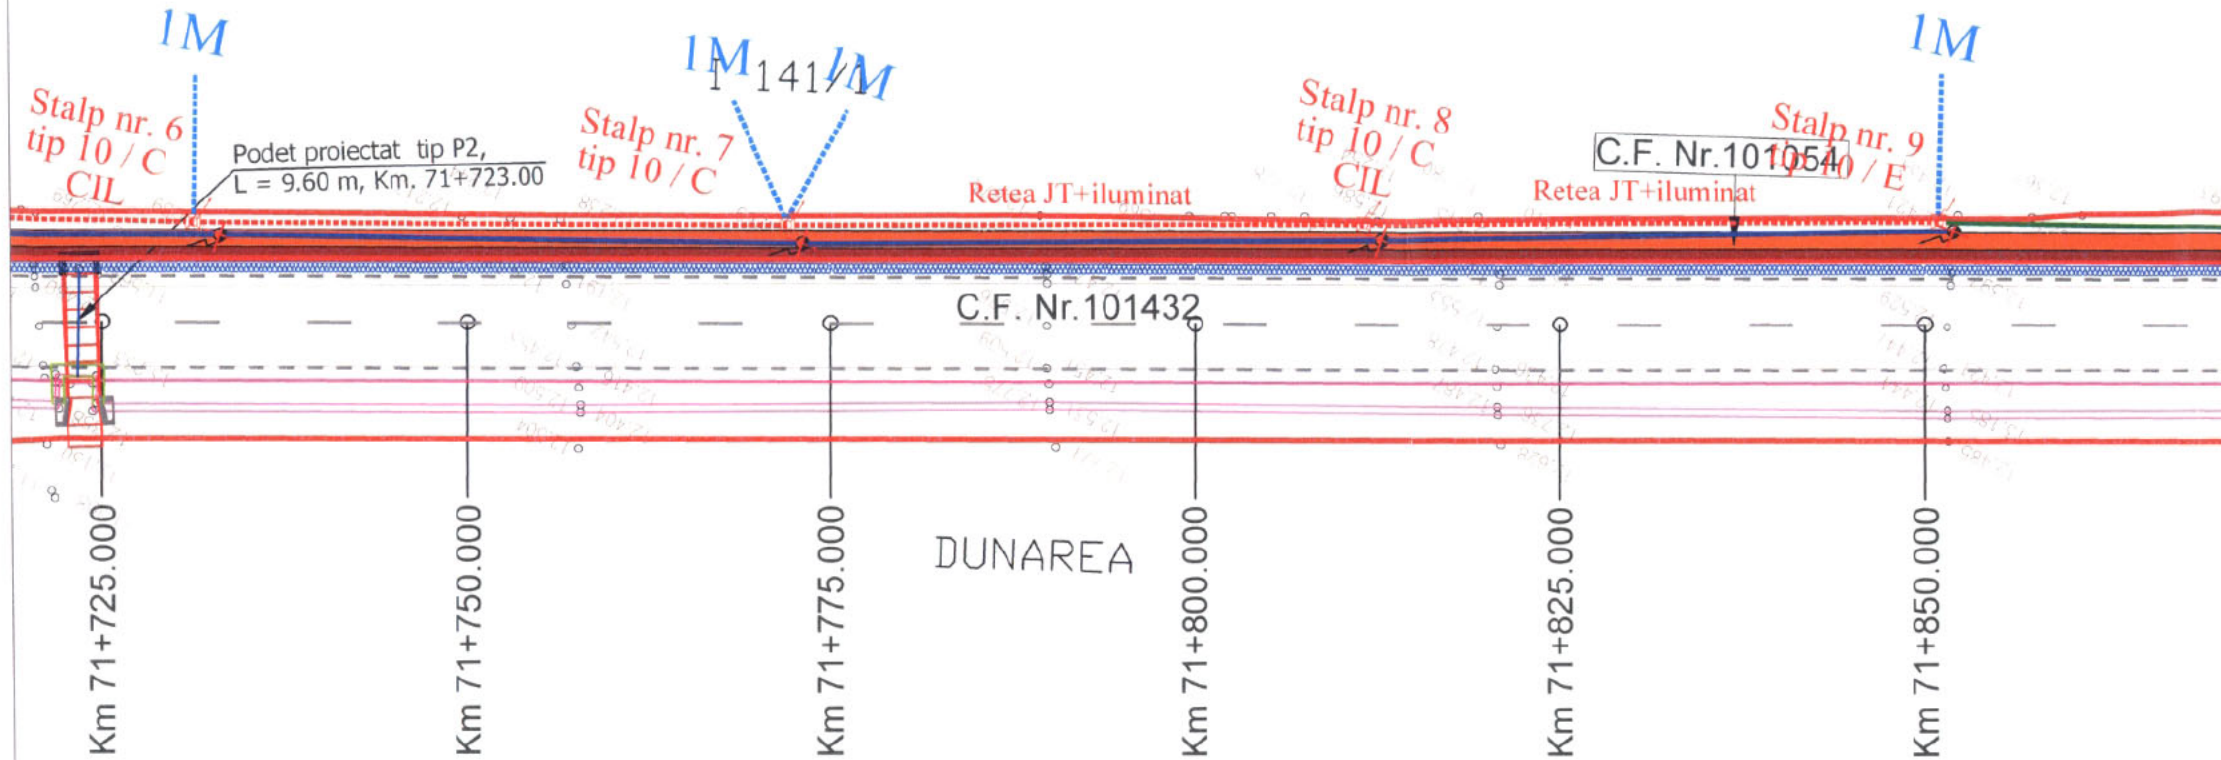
1M

1M

1 141/1

1M

1M

Stalp nr. 6
tip 10 / C
CIL

Podet proiectat tip P2,
L = 9.60 m, Km. 71+723.00

Stalp nr. 7
tip 10 / C

Retea JT+iluminat

Stalp nr. 8
tip 10 / C
CIL

C.F. Nr.101054

Retea JT+iluminat

Stalp nr. 9
tip 10 / E

C.F. Nr.101432

Km 71+725.000

Km 71+750.000

Km 71+775.000

DUNAREA

Km 71+800.000

Km 71+825.000

Km 71+850.000